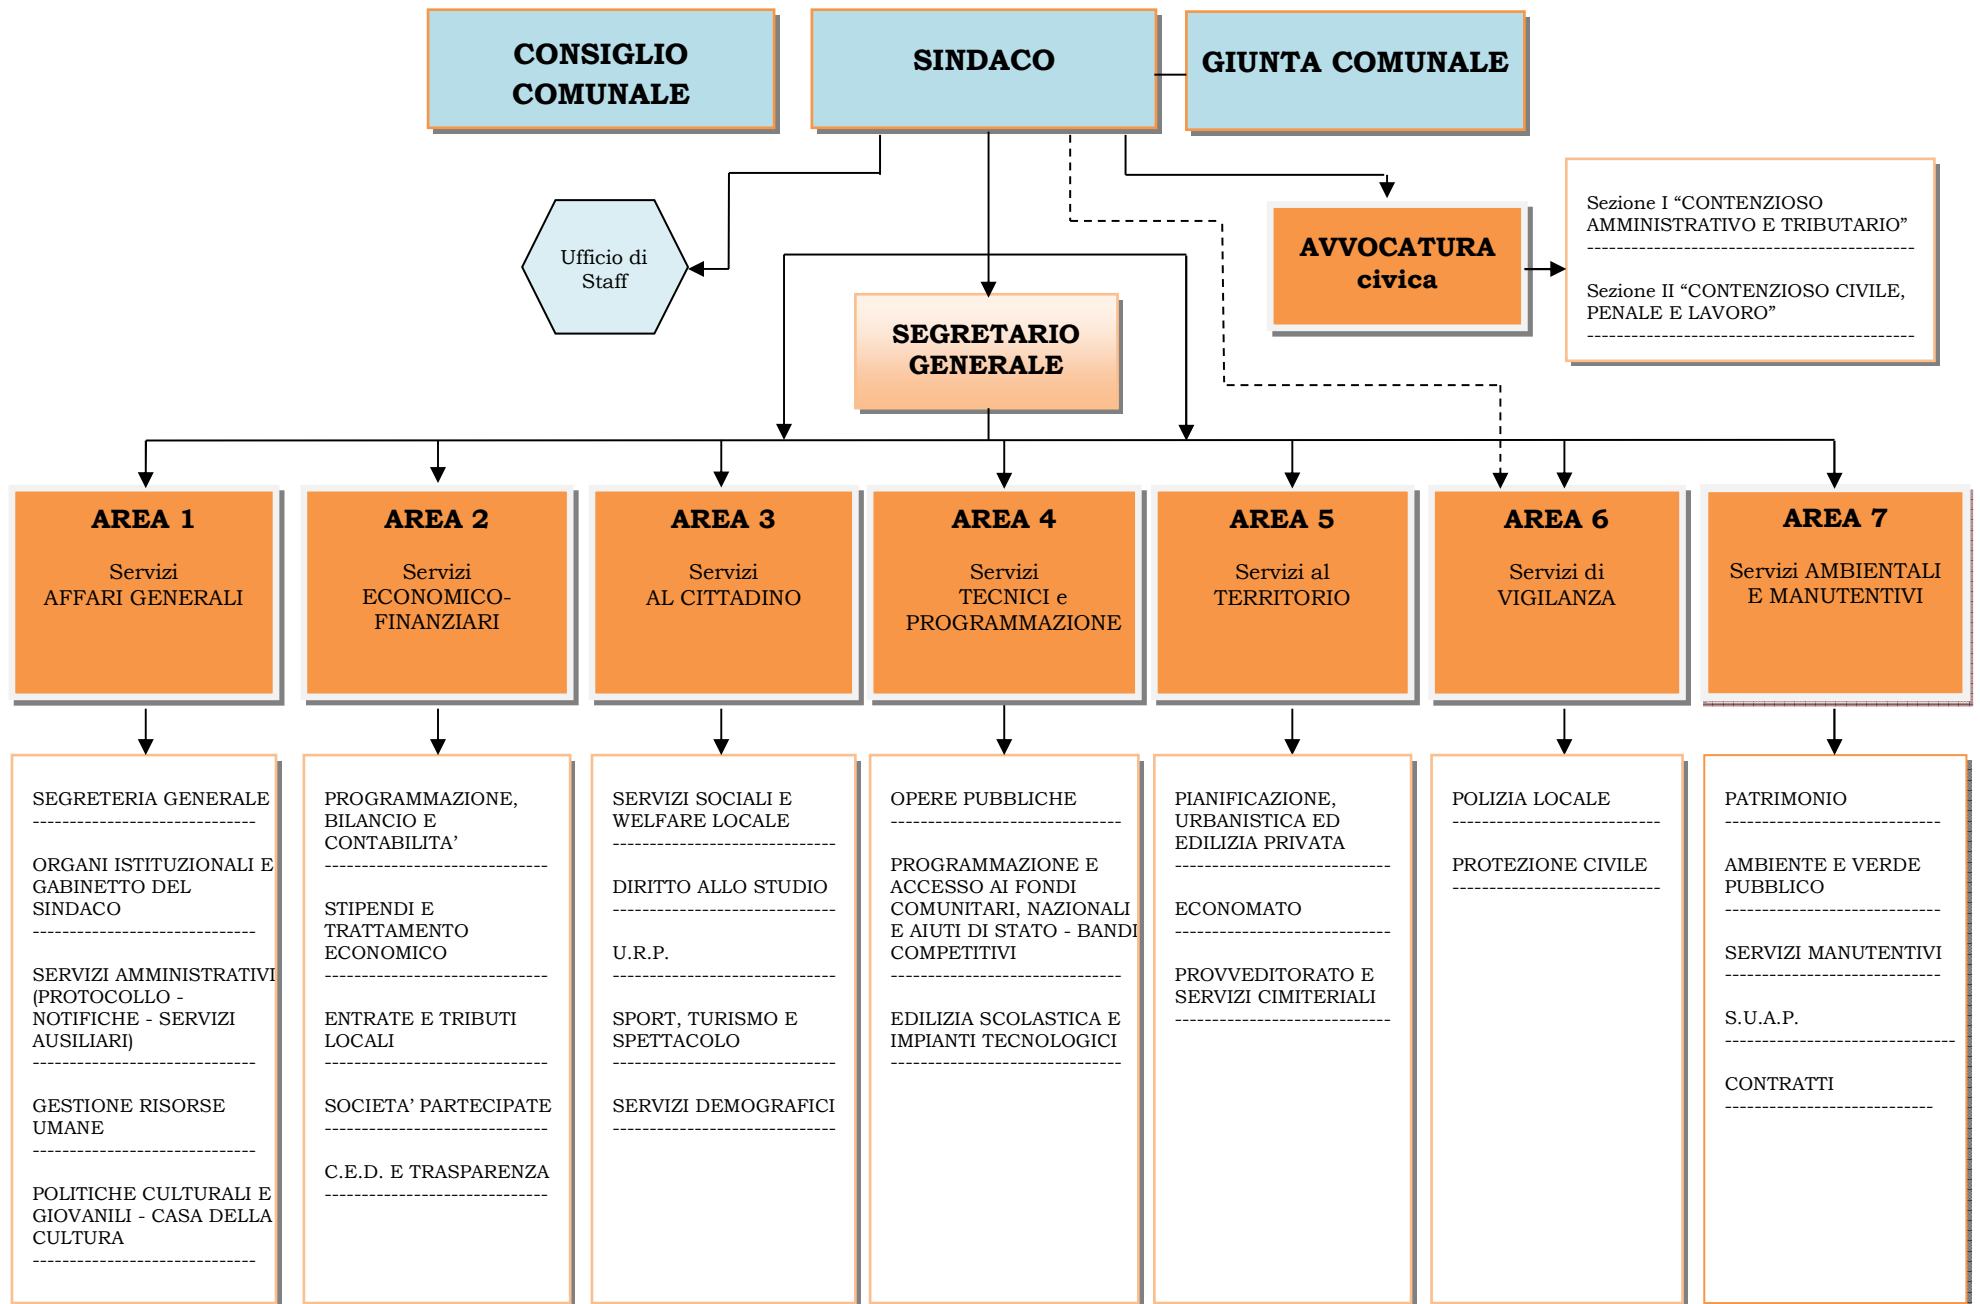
CONSIGLIO COMUNALE

SINDACO

GIUNTA COMUNALE

Ufficio di Staff

AVVOCATURA civica

Sezione I “CONTENZIOSO AMMINISTRATIVO E TRIBUTARIO”
------------------------------------------
Sezione II “CONTENZIOSO CIVILE, PENALE E LAVORO”
------------------------------------------

SEGRETARIO GENERALE

AREA 1
Servizi
AFFARI GENERALI

AREA 2
Servizi
ECONOMICO-FINANZIARI

AREA 3
Servizi
AL CITTADINO

AREA 4
Servizi
TECNICI e PROGRAMMAZIONE

AREA 5
Servizi al
TERRITORIO

AREA 6
Servizi di
VIGILANZA

AREA 7
Servizi AMBIENTALI E MANUTENTIVI

SEGRETERIA GENERALE
------------------------------
ORGANI ISTITUZIONALI E GABINETTO DEL SINDACO
------------------------------
SERVIZI AMMINISTRATIVI (PROTOCOLLO - NOTIFICHE - SERVIZI AUSILIARI)
------------------------------
GESTIONE RISORSE UMANE
------------------------------
POLITICHE CULTURALI E GIOVANILI - CASA DELLA CULTURA
------------------------------

PROGRAMMAZIONE, BILANCIO E CONTABILITA’
------------------------------
STIPENDI E TRATTAMENTO ECONOMICO
------------------------------
ENTRATE E TRIBUTI LOCALI
------------------------------
SOCIETA’ PARTECIPATE
------------------------------
C.E.D. E TRASPARENZA
------------------------------

SERVIZI SOCIALI E WELFARE LOCALE
------------------------------
DIRITTO ALLO STUDIO
------------------------------
U.R.P.
------------------------------
SPORT, TURISMO E SPETTACOLO
------------------------------
SERVIZI DEMOGRAFICI
------------------------------

OPERE PUBBLICHE
------------------------------
PROGRAMMAZIONE E ACCESSO AI FONDI COMUNITARI, NAZIONALI E AIUTI DI STATO - BANDI COMPETITIVI
------------------------------
EDILIZIA SCOLASTICA E IMPIANTI TECNOLOGICI
------------------------------

PIANIFICAZIONE, URBANISTICA ED EDILIZIA PRIVATA
------------------------------
ECONOMATO
------------------------------
PROVVEDITORATO E SERVIZI CIMITERIALI
------------------------------

POLIZIA LOCALE
------------------------------
PROTEZIONE CIVILE
------------------------------

PATRIMONIO
------------------------------
AMBIENTE E VERDE PUBBLICO
------------------------------
SERVIZI MANUTENTIVI
------------------------------
S.U.A.P.
------------------------------
CONTRATTI
------------------------------